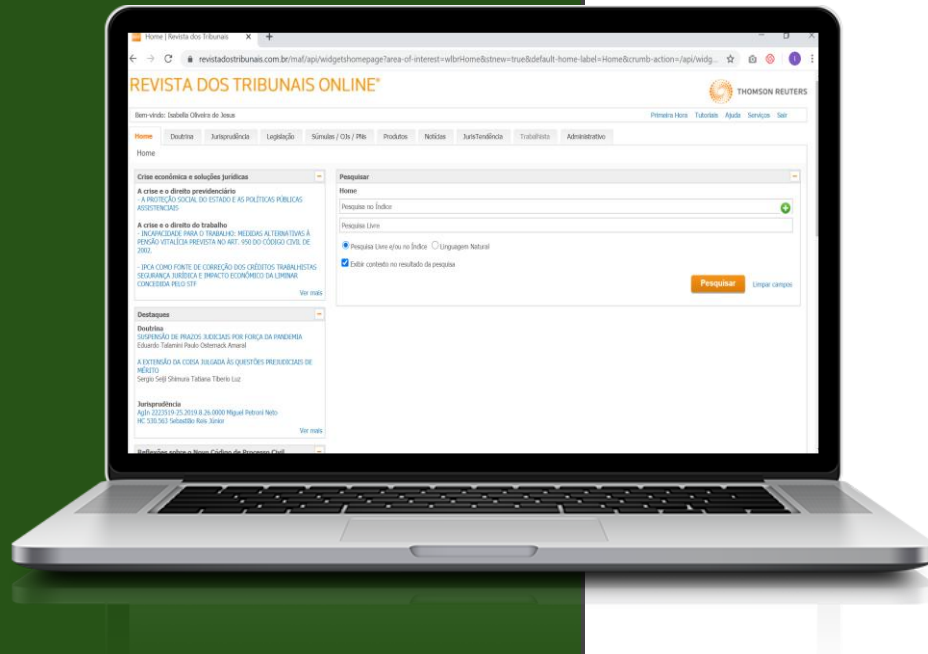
Home | Revista dos Tribunais ×
+

revistadostribunais.com.br/maf/api/widgetshomepage?area-of-interest=wlbrHome&istnew=true&default-home-label=Home&crumb-action=/api/widg...

REVISTA DOS TRIBUNAIS ONLINE®

THOMSON REUTERS

Bem-vindo: Isabelle Oliveira de Jesus

Primeira Hora Tutoriais Ajuda Serviços Sair

Home Doutrina Jurisprudência Legislação Súmulas / OJs / PNs Produtos Notícias JurisTendência Trabalhista Administrativo

Home

Crise econômica e soluções jurídicas

A crise e o direito previdenciário
- A PROTEÇÃO SOCIAL DO ESTADO E AS POLÍTICAS PÚBLICAS ASSISTENCIAIS

A crise e o direito do trabalho
- INCAPACIDADE PARA O TRABALHO: MEDIDAS ALTERNATIVAS À PENSÃO VITALÍCIA PREVISTA NO ART. 950 DO CÓDIGO CIVIL DE 2002.

- IPCA COMO FONTE DE CORREÇÃO DOS CRÉDITOS TRABALHISTAS SEGURANÇA JURÍDICA E IMPACTO ECONÔMICO DA LIMINAR CONCEDIDA PELO STF

Ver mais

Destaques

Doutrina
SUSPENSÃO DE PRAZOS JUDICIAIS POR FORÇA DA PANDEMIA
Eduardo Talamini Paulo Osternack Amaral

A EXTENSÃO DA COISA JULGADA ÀS QUESTÕES PREJUDICIAIS DE MÉRITO
Sergio Seiji Shimura Tatiana Tiberio Luz

Jurisprudência
AgIn 2223519-25.2019.8.26.0000 Miguel Petroni Neto
HC 530.563 Sebastião Reis Júnior

Ver mais

Reflexões sobre o Novo Código de Processo Civil

Pesquisar

Home

Pesquisa no Índice

Pesquisa Livre

Pesquisa Livre e/ou no Índice Linguagem Natural

Exibir contexto no resultado da pesquisa

Pesquisar Limpar campos